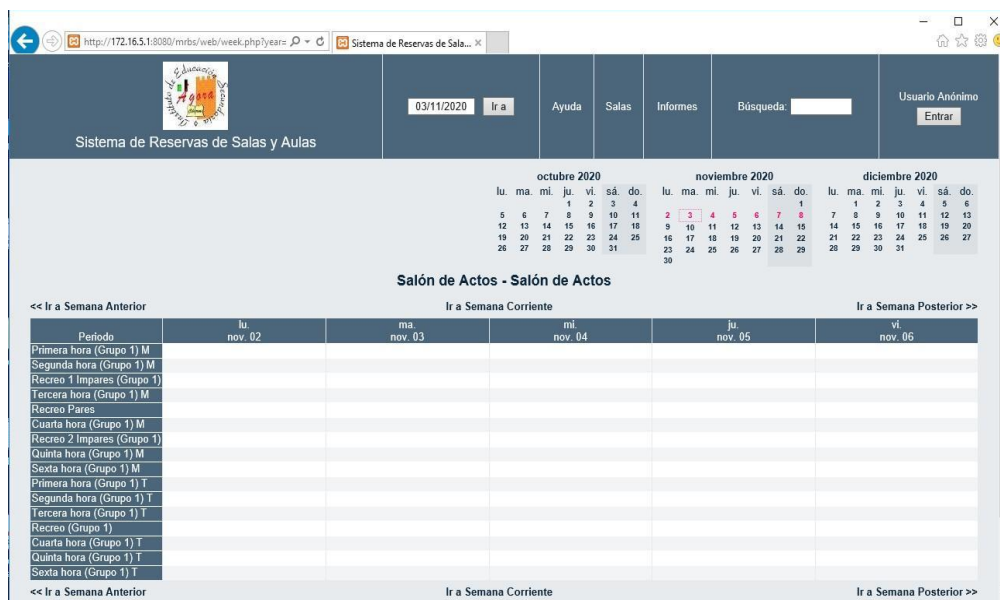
http://172.16.5.1:8080/mrbs/web/week.php?year=

Sistema de Reservas de Sala... ×

Ágora

Sistema de Reservas de Salas y Aulas

03/11/2020 Ir a

Ayuda

Salas

Informes

Búsqueda:

Usuario Anónimo

Entrar

octubre 2020

| lu. | ma. | mi. | ju. | vi. | sá. | do. |
|---|---|---|---|---|---|---|
| | | | 1 | 2 | 3 | 4 |
| 5 | 6 | 7 | 8 | 9 | 10 | 11 |
| 12 | 13 | 14 | 15 | 16 | 17 | 18 |
| 19 | 20 | 21 | 22 | 23 | 24 | 25 |
| 26 | 27 | 28 | 29 | 30 | 31 | |

noviembre 2020

| lu. | ma. | mi. | ju. | vi. | sá. | do. |
|---|---|---|---|---|---|---|
| | | | | | | 1 |
| 2 | 3 | 4 | 5 | 6 | 7 | 8 |
| 9 | 10 | 11 | 12 | 13 | 14 | 15 |
| 16 | 17 | 18 | 19 | 20 | 21 | 22 |
| 23 | 24 | 25 | 26 | 27 | 28 | 29 |
| 30 | | | | | | |

diciembre 2020

| lu. | ma. | mi. | ju. | vi. | sá. | do. |
|---|---|---|---|---|---|---|
| | 1 | 2 | 3 | 4 | 5 | 6 |
| 7 | 8 | 9 | 10 | 11 | 12 | 13 |
| 14 | 15 | 16 | 17 | 18 | 19 | 20 |
| 21 | 22 | 23 | 24 | 25 | 26 | 27 |
| 28 | 29 | 30 | 31 | | | |

Salón de Actos - Salón de Actos

<< Ir a Semana Anterior

Ir a Semana Corriente

Ir a Semana Posterior >>

| Periodo | lu. nov. 02 | ma. nov. 03 | mi. nov. 04 | ju. nov. 05 | vi. nov. 06 |
|---|---|---|---|---|---|
| Primera hora (Grupo 1) M | | | | | |
| Segunda hora (Grupo 1) M | | | | | |
| Recreo 1 Impares (Grupo 1) | | | | | |
| Tercera hora (Grupo 1) M | | | | | |
| Recreo Pares | | | | | |
| Cuarta hora (Grupo 1) M | | | | | |
| Recreo 2 Impares (Grupo 1) | | | | | |
| Quinta hora (Grupo 1) M | | | | | |
| Sexta hora (Grupo 1) M | | | | | |
| Primera hora (Grupo 1) T | | | | | |
| Segunda hora (Grupo 1) T | | | | | |
| Tercera hora (Grupo 1) T | | | | | |
| Recreo (Grupo 1) | | | | | |
| Cuarta hora (Grupo 1) T | | | | | |
| Quinta hora (Grupo 1) T | | | | | |
| Sexta hora (Grupo 1) T | | | | | |

<< Ir a Semana Anterior

Ir a Semana Corriente

Ir a Semana Posterior >>